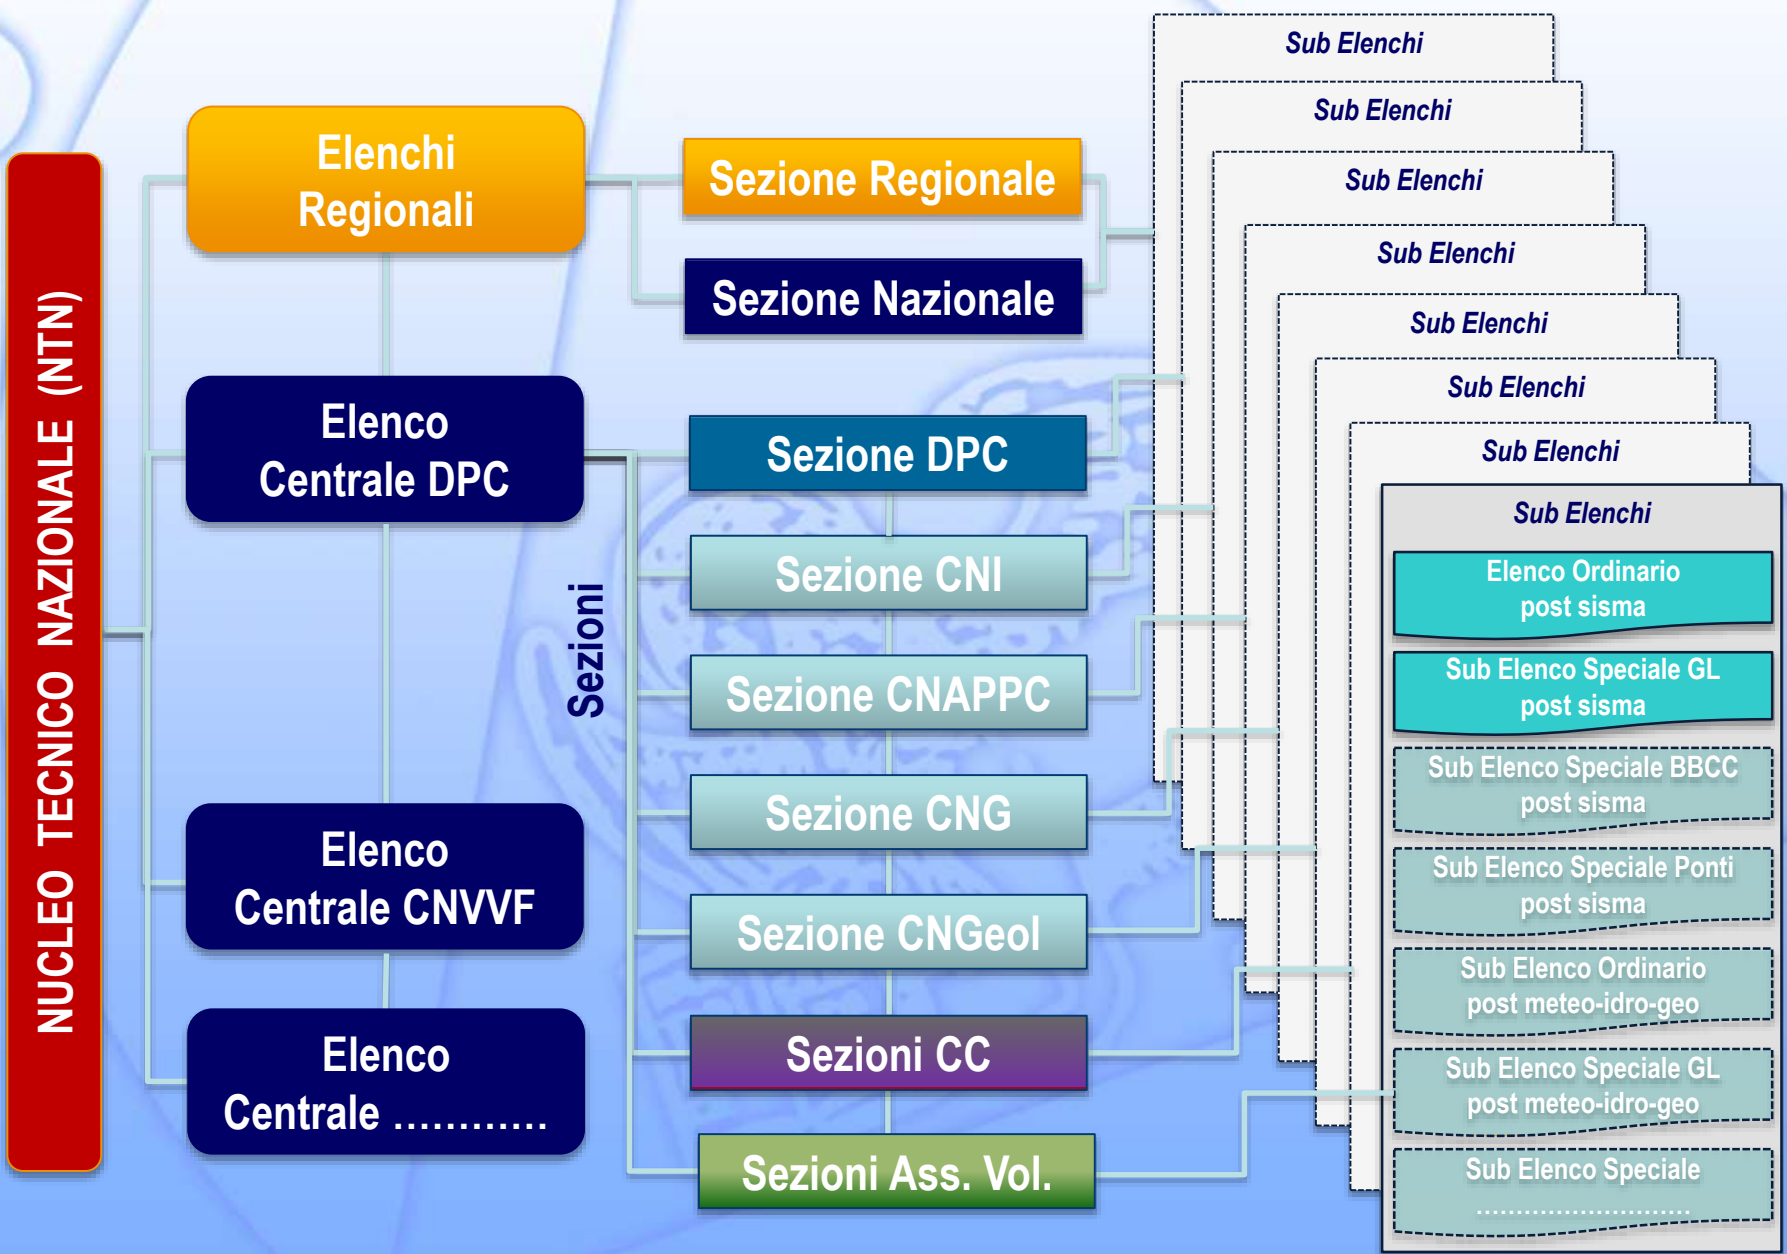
NUCLEO TECNICO NAZIONALE (NTN)

Elenchi Regionali

Elenco Centrale DPC

Elenco Centrale CNVVF

Elenco Centrale ............

Sezione Regionale

Sezione Nazionale

Sezioni

Sezione DPC

Sezione CNI

Sezione CNAPPC

Sezione CNG

Sezione CNGeol

Sezioni CC

Sezioni Ass. Vol.

Sub Elenchi

Sub Elenchi

Sub Elenchi

Sub Elenchi

Sub Elenchi

Sub Elenchi

Sub Elenchi

Sub Elenchi

Elenco Ordinario post sisma

Sub Elenco Speciale GL post sisma

Sub Elenco Speciale BBCC post sisma

Sub Elenco Speciale Ponti post sisma

Sub Elenco Ordinario post meteo-idro-geo

Sub Elenco Speciale GL post meteo-idro-geo

Sub Elenco Speciale ..........................